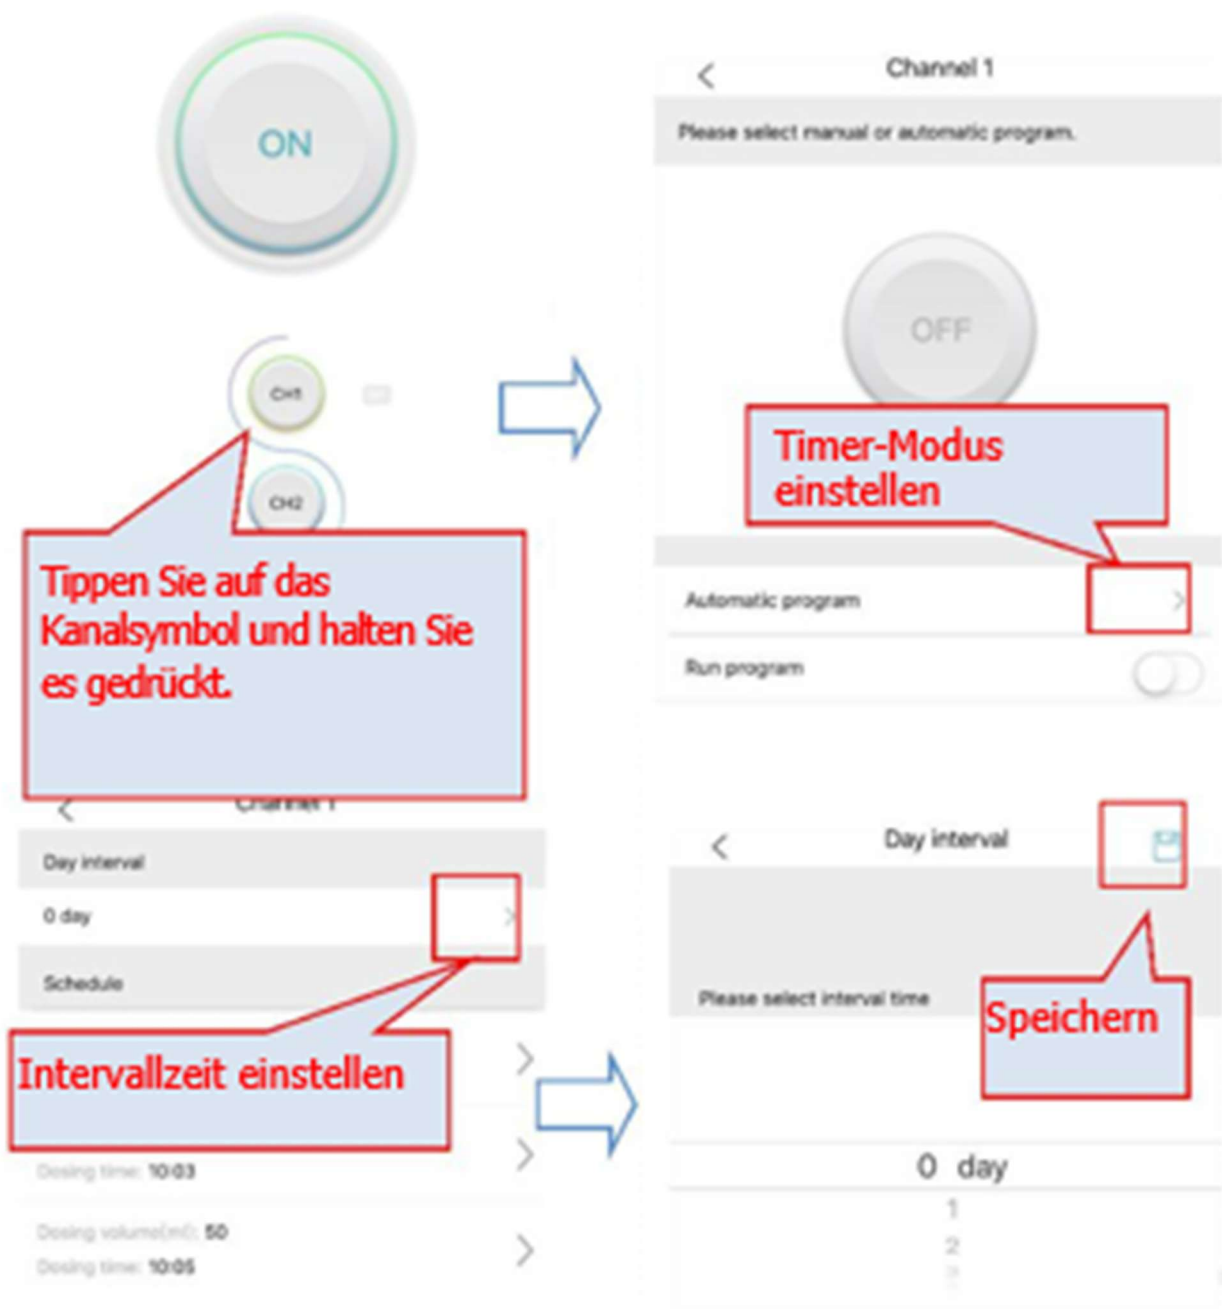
ON

CH1

CH2

Tippen Sie auf das Kanalsymbol und halten Sie es gedrückt.

Channel 1

Please select manual or automatic program.

OFF

Timer-Modus einstellen

Automatic program

Run program

Channel 1

Day interval

0 day

Schedule

Intervallzeit einstellen

Dosing time: 10:03

Dosing volume(ml): 50

Dosing time: 10:05

Day interval

Please select interval time

Speichern

0 day

1

2